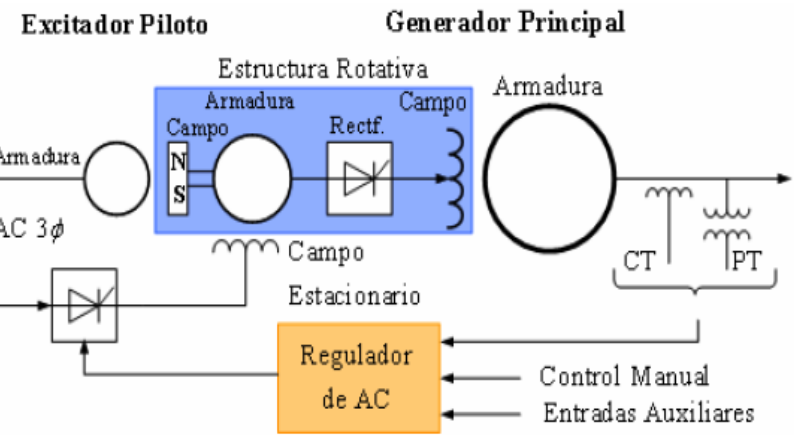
Excitador Piloto

Generador Principal

Estructura Rotativa

Armadura

Campo

Campo

Rectf.

Armadura

Armadura

N

S

AC 3$\phi$

Campo Estacionario

CT

PT

Regulador de AC

Control Manual

Entradas Auxiliares